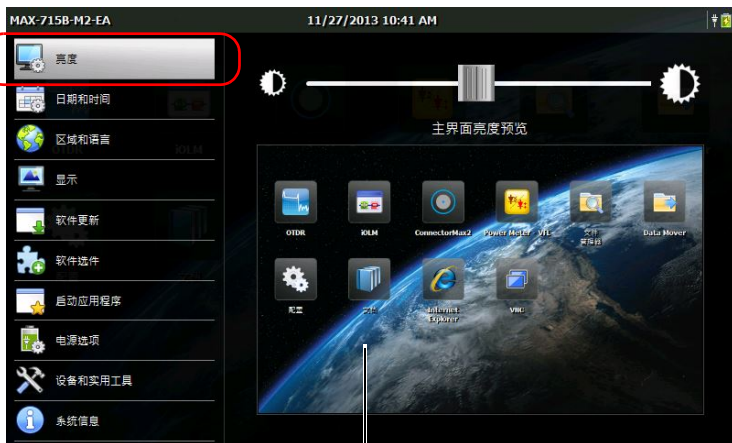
MAX-715B-M2-EA

11/27/2013 10:41 AM

亮度

日期和时间

区域和语言

显示

软件更新

软件选件

启动应用程序

电源选项

设备和实用工具

系统信息

主界面亮度预览

OTDR

iOLM

ConnectorMax2

Power Meter

VFL

文件管理器

Data Mover

配置

文档

Internet Explorer

VNC